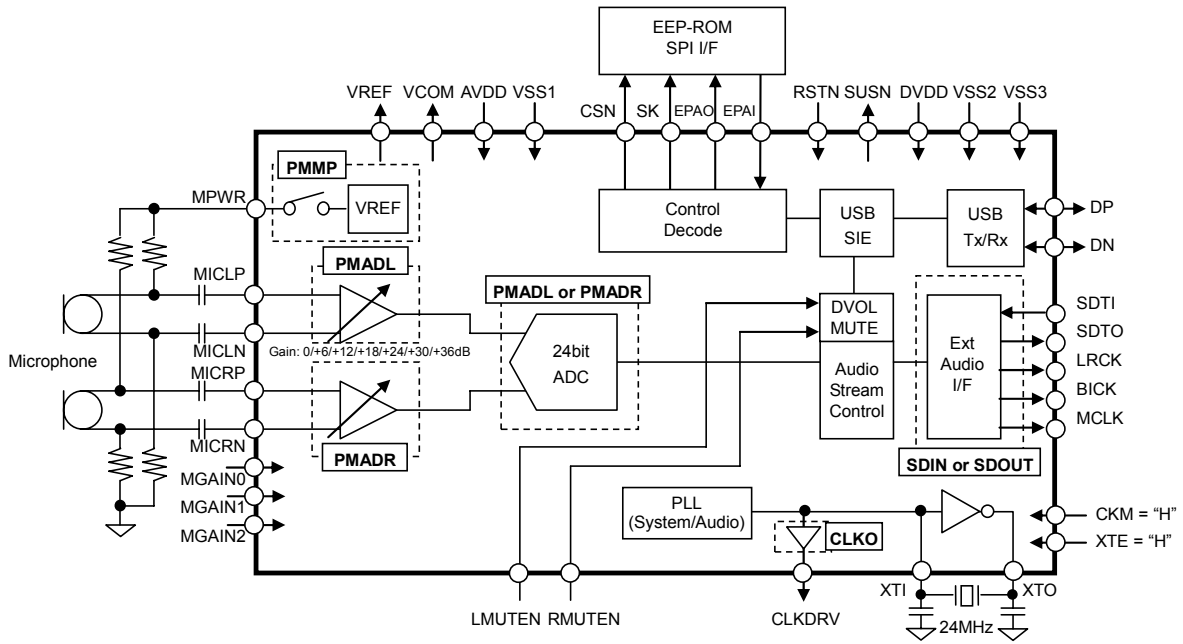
EEP-ROM
SPI I/F

VREF VCOM AVDD VSS1

CSN SK EPAO EPAI

RSTN SUSN DVDD VSS2 VSS3

PMMP

MPWR

VREF

Control
Decode

USB
SIE

USB
Tx/Rx

DP

DN

PMADL

MICLP

PMADL or PMADR

DVOL
MUTE

SDTI

SDTO

MICLN

Gain: 0/+6/+12/+18/+24/+30/+36dB

24bit
ADC

Audio
Stream
Control

Ext
Audio
I/F

LRCK

Microphone

MICRP

BICK

MCLK

MICRN

PMADR

SDIN or SDOUT

MGAIN0

MGAIN1

MGAIN2

PLL
(System/Audio)

CLKO

CKM = "H"

XTE = "H"

XTI

XTO

LMUTEN RMUTEN

CLKDRV

24MHz